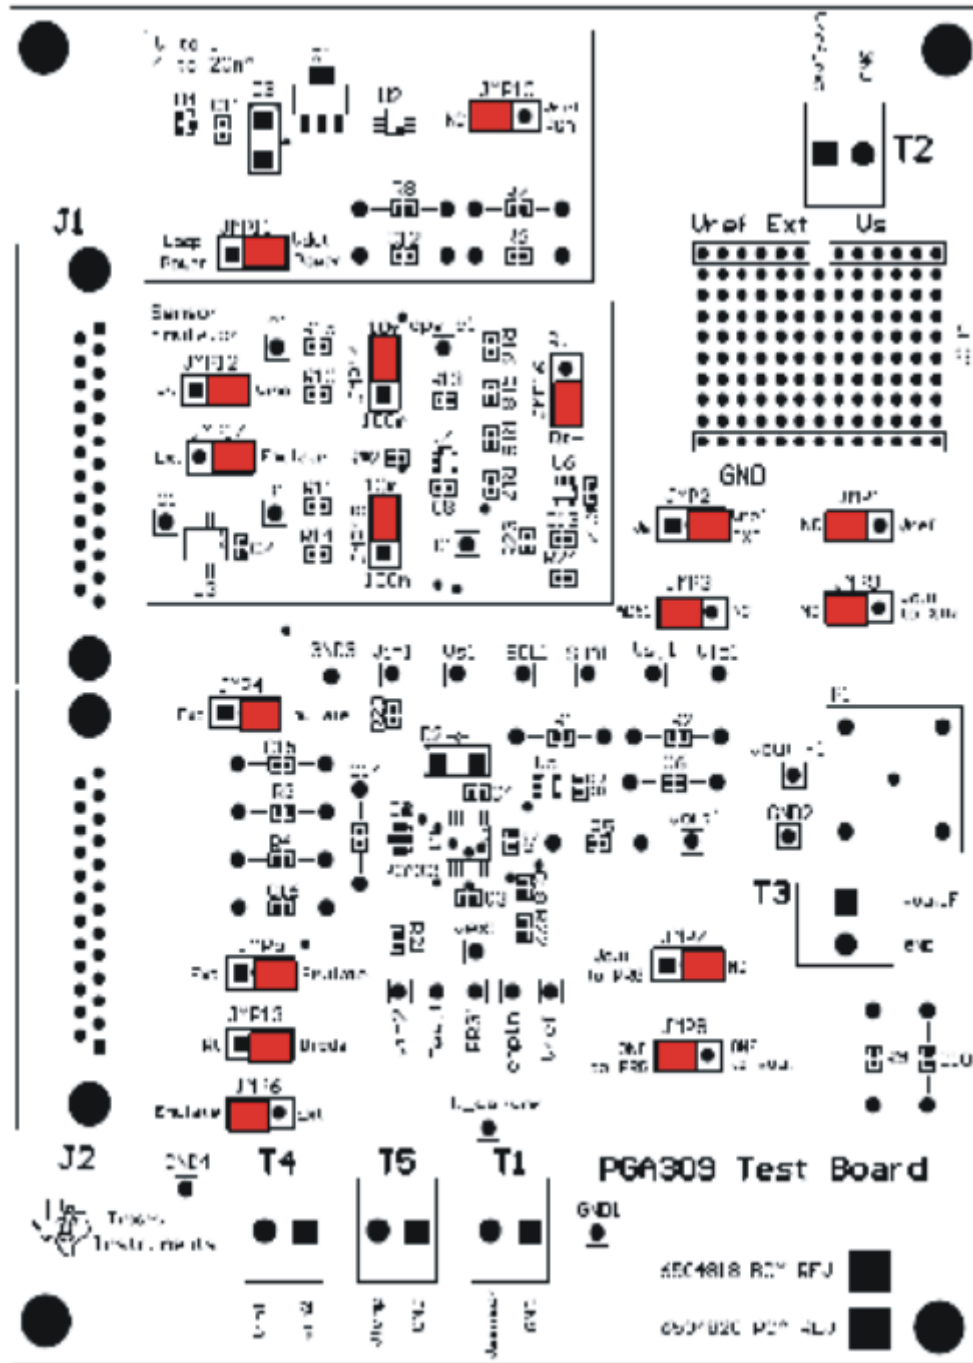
JMP10

T2

J1

Vref Ext

Vs

JMP11

Sensor

JMP12

GND

JMP2

JMP1

JMP3

JMP4

T3

JMP5

JMP7

JMP13

JMP8

J2

T4

T5

T1

PGA309 Test Board

Texas Instruments

GND1

6504818 RCV REJ

6504820 RCV REJ